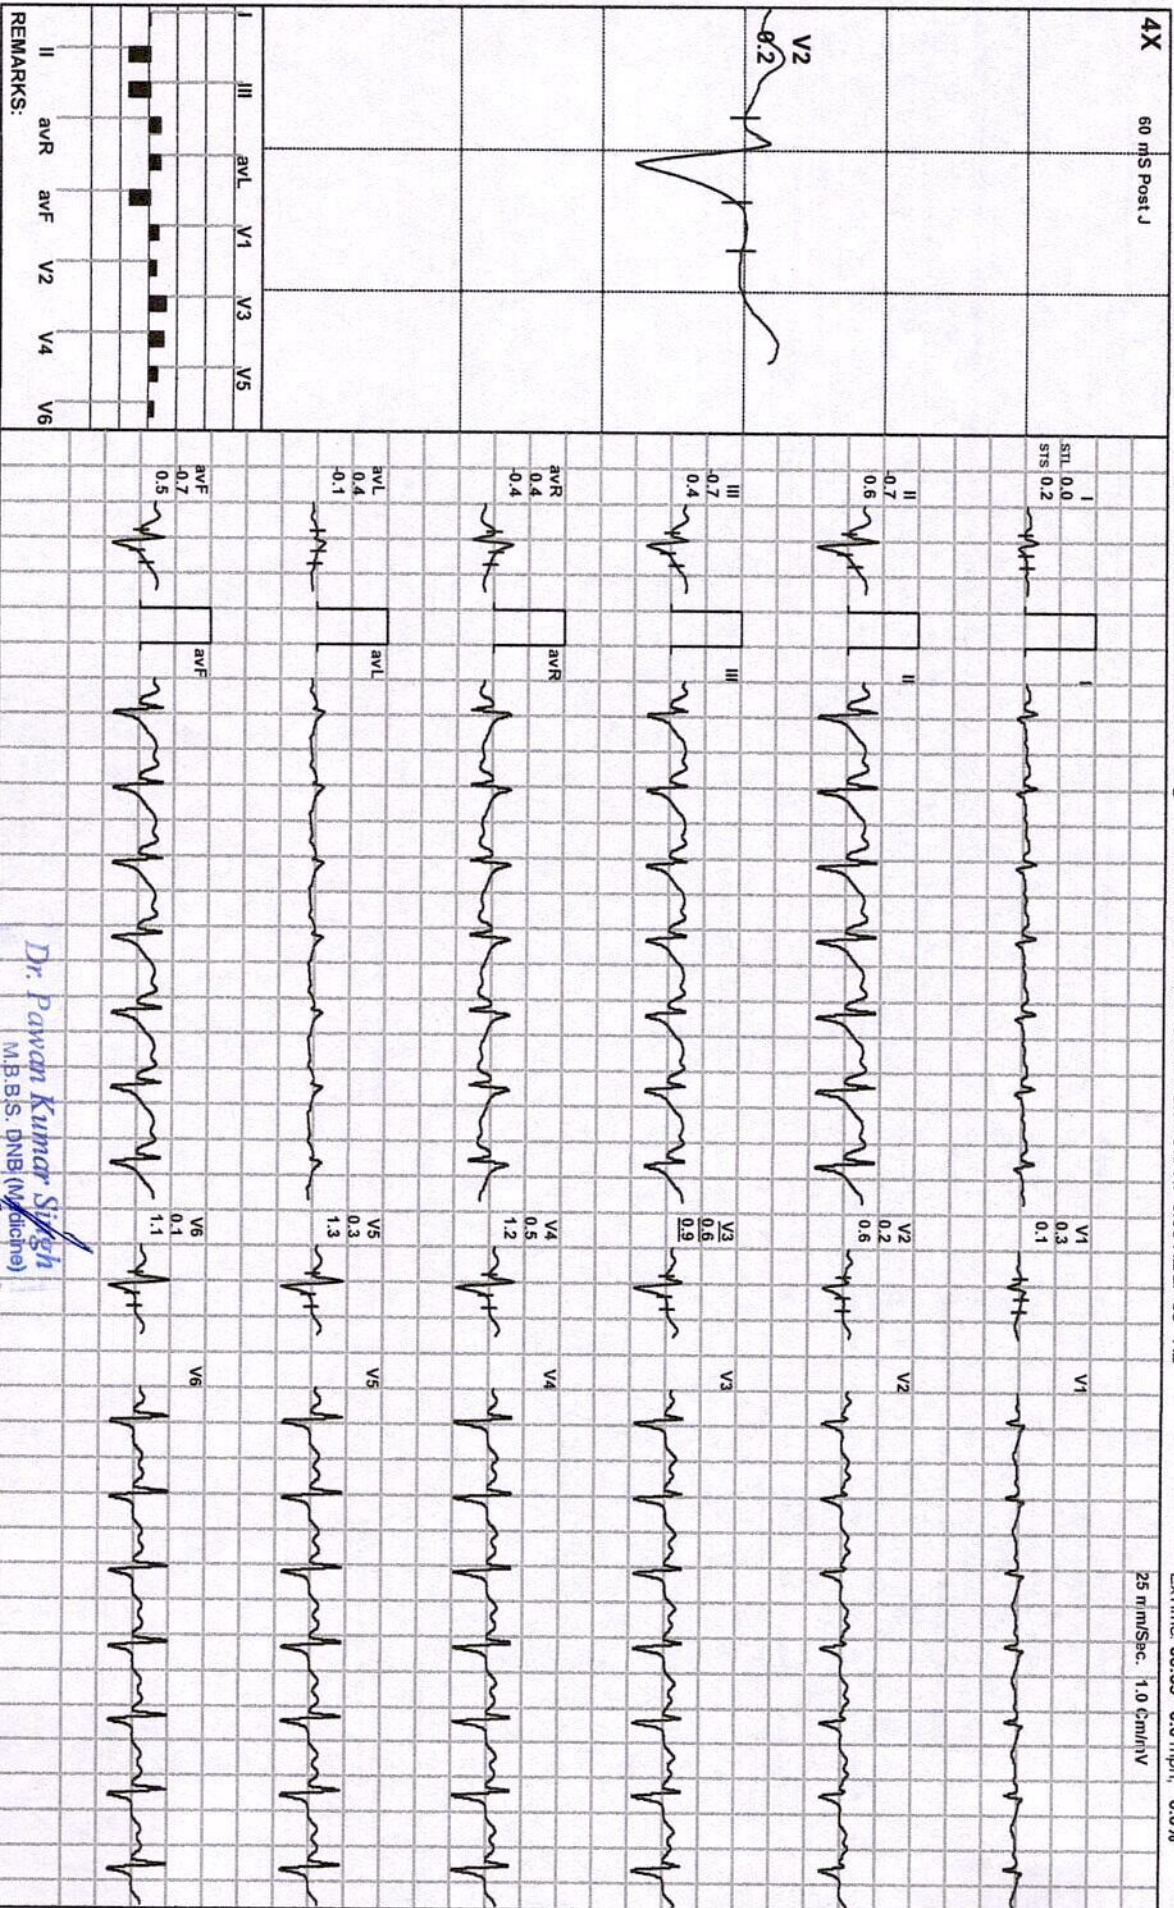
4X
60 mS Post J
V2
0.2

I III avL V1 V3 V5
II avR avF V2 V4 V6
REMARKS:

25 mm/Sec. 1.0 Cm/mV

I
STL 0.0
STS 0.2
I
V1
0.3
0.1
V1

II
-0.7
0.6
II
V2
0.2
0.6
V2

III
-0.7
0.4
III
V3
0.6
0.9
V3

avR
0.4
-0.4
avR
V4
0.5
1.2
V4

avL
0.4
-0.1
avL
V5
0.3
1.3
V5

avF
-0.7
0.5
avF
V6
0.1
1.1
V6

Dr. Pawan Kumar Singh
M.B.BS. DNB (Medicine)